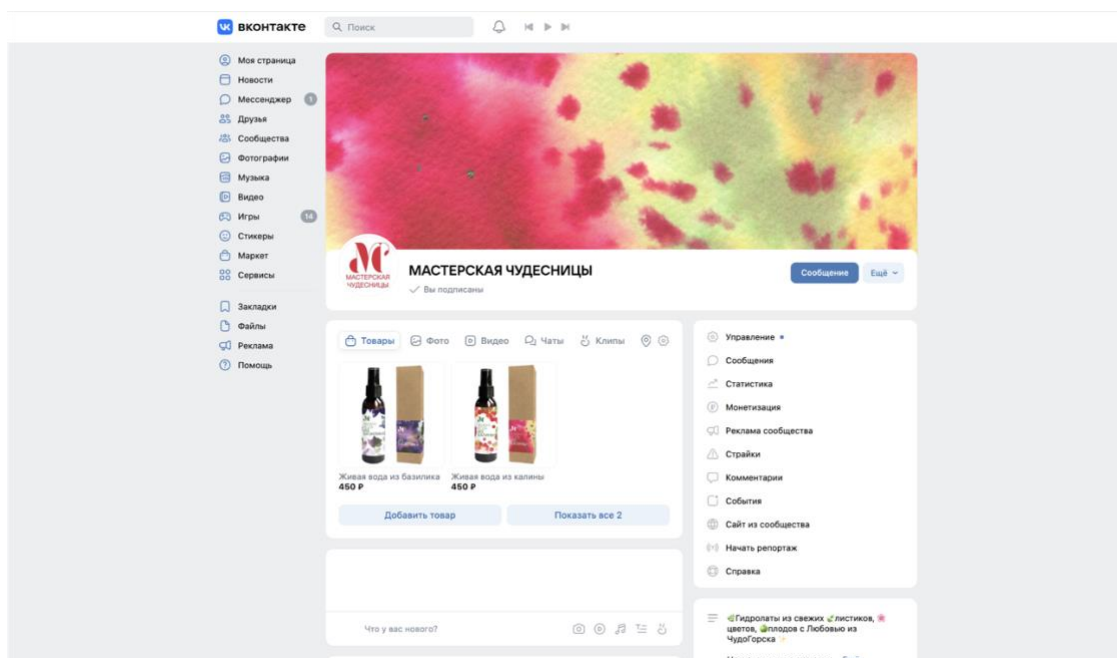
вконтакте

Поиск

Моя страница
Новости
Мессенджер 1
Друзья
Сообщества
Фотографии
Музыка
Видео
Игры 14
Стикеры
Маркет
Сервисы

Закладки
Файлы
Реклама
Помощь

МАСТЕРСКАЯ ЧУДЕСНИЦЫ
МАСТЕРСКАЯ ЧУДЕСНИЦЫ
Вы подписаны
Сообщение
Ещё

Товары Фото Видео Чаты Клипы

Живая вода из базилика
450 ₽
Живая вода из калины
450 ₽
Добавить товар
Показать все 2

Что у вас нового?

Управление
Сообщения
Статистика
Монетизация
Реклама сообщества
Страйки
Комментарии
События
Сайт из сообщества
Начать репортаж
Справка

Гидролаты из свежих листиков, цветов, плодов с Любовью из ЧудоГорска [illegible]